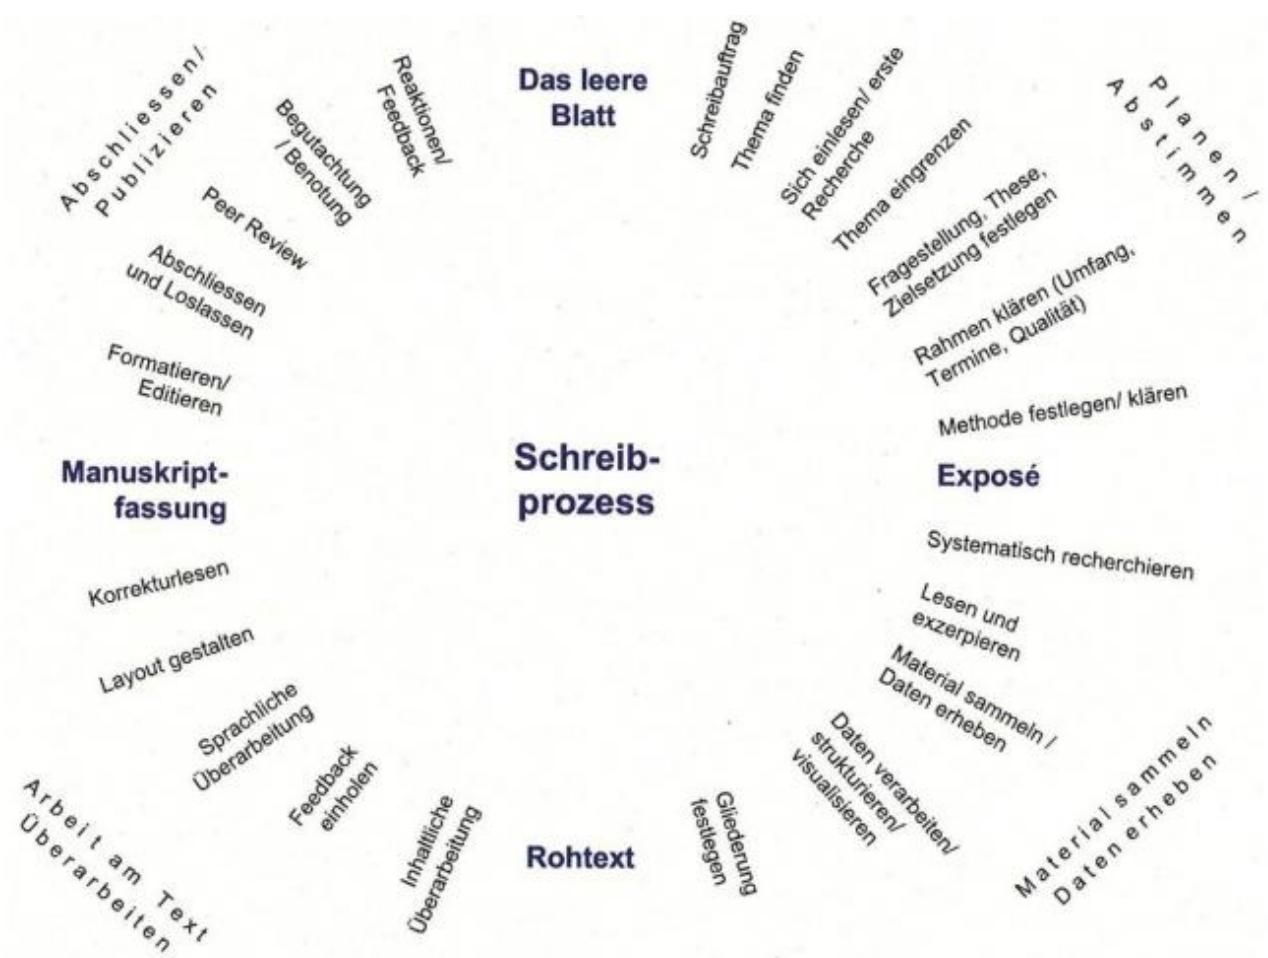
Das leere Blatt

Schreibauftrag

Thema finden

Sich einlesen/ erste Recherche

Thema eingrenzen

Fragestellung, These, Zielsetzung festlegen

Rahmen klären (Umfang, Termine, Qualität)

Methode festlegen/ klären

Planen / Abstimmen

Exposé

Systematisch recherchieren

Lesen und exzerpieren

Material sammeln / Daten erheben

Daten verarbeiten/ strukturieren/ visualisieren

Gliederung festlegen

Material sammeln Daten erheben

Rohtext

Inhaltliche Überarbeitung

Feedback einholen

Sprachliche Überarbeitung

Layout gestalten

Korrekturlesen

Arbeit am Text Überarbeiten

Manuskript-fassung

Formatieren/ Editieren

Abschliessen und Loslassen

Peer Review

Begutachtung / Benotung

Reaktionen/ Feedback

Abschliessen/ Publizieren

Schreib-prozess